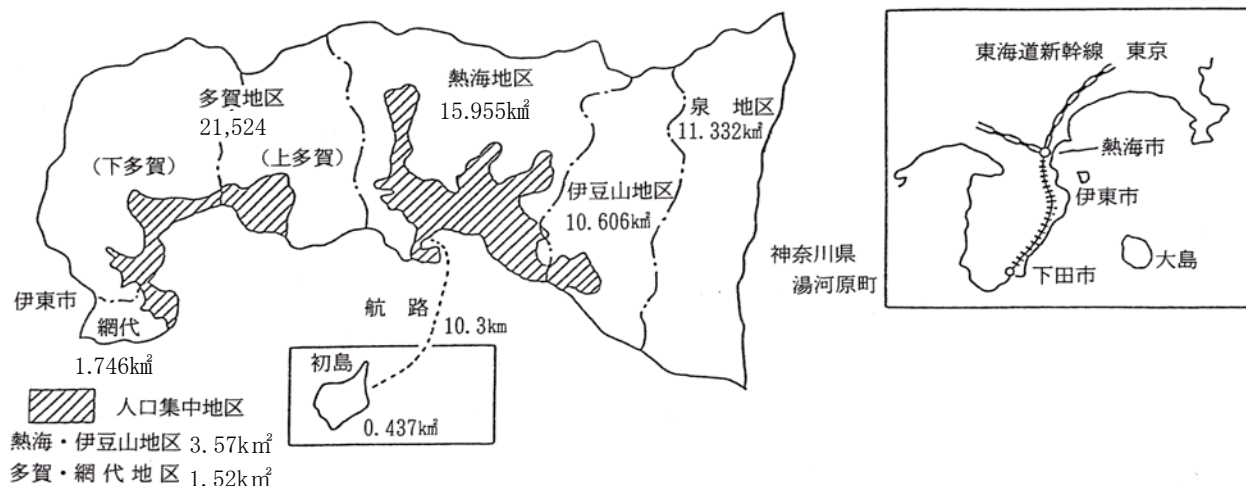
多賀地区
21,524

(下多賀)

(上多賀)

熱海地区
15.955㎢

泉 地区
11.332㎢

伊豆山地区
10.606㎢

神奈川県
湯河原町

伊東市

網代
1.746㎢

航 路
10.3㎞

初島
0.437㎢

人口集中地区
熱海・伊豆山地区 3.57k㎡
多賀・網代地区 1.52k㎡

東海道新幹線 東京
熱海市
伊東市
下田市
大島